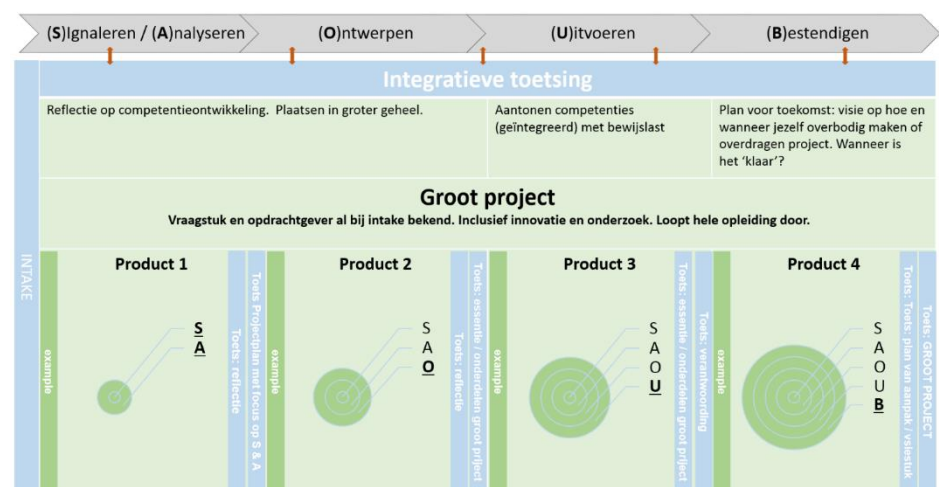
(S)Ignaleren / (A)nalyseren (O)ntwerpen (U)itvoeren (B)estendigen

INTAKE

Integratieve toetsing

Reflectie op competentieontwikkeling. Plaatsen in groter geheel.

Aantonen competenties (geïntegreerd) met bewijslast

Plan voor toekomst: visie op hoe en wanneer jezelf overbodig maken of overdragen project. Wanneer is het 'klaar'?

Groot project

Vraagstuk en opdrachtgever al bij intake bekend. Inclusief innovatie en onderzoek. Loopt hele opleiding door.

example

Product 1

S
A

Toets: reflectie

Toets Projectplan met focus op S & A

example

Product 2

S
A
O

Toets: reflectie

Toets: essentie / onderdeel groot project

example

Product 3

S
A
O
U

Toets: essentie / onderdelen groot project

Toets: verantwoording

example

Product 4

S
A
O
U
B

Toets: Toets: plan van aanpak / vsltestuk

Toets: GROOT PROJECT